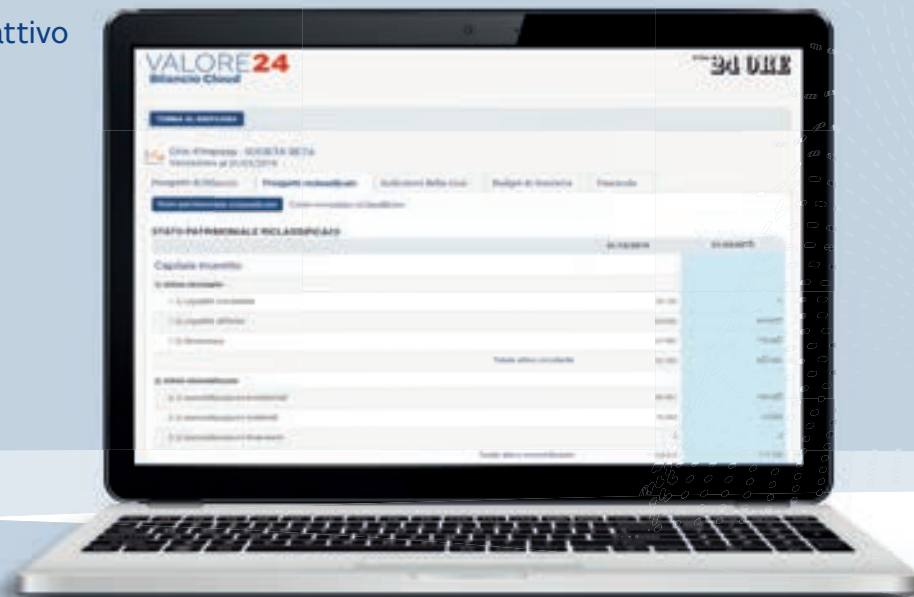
attivo

VALORE24
Bilancio Cloud

24 ORE

TORNA AL BILANCIO

Ciclo d'impresa - SOCIETÀ BETA
Valutazione al 31/03/2019

Prospetti di Bilancio | Prospetti riclassificati | Indicatori della Crisi | Budget di tesoreria | Rendiconto

Stato patrimoniale riclassificato | Conto economico riclassificato

STATO PATRIMONIALE RICLASSIFICATO

Capitale investito

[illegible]